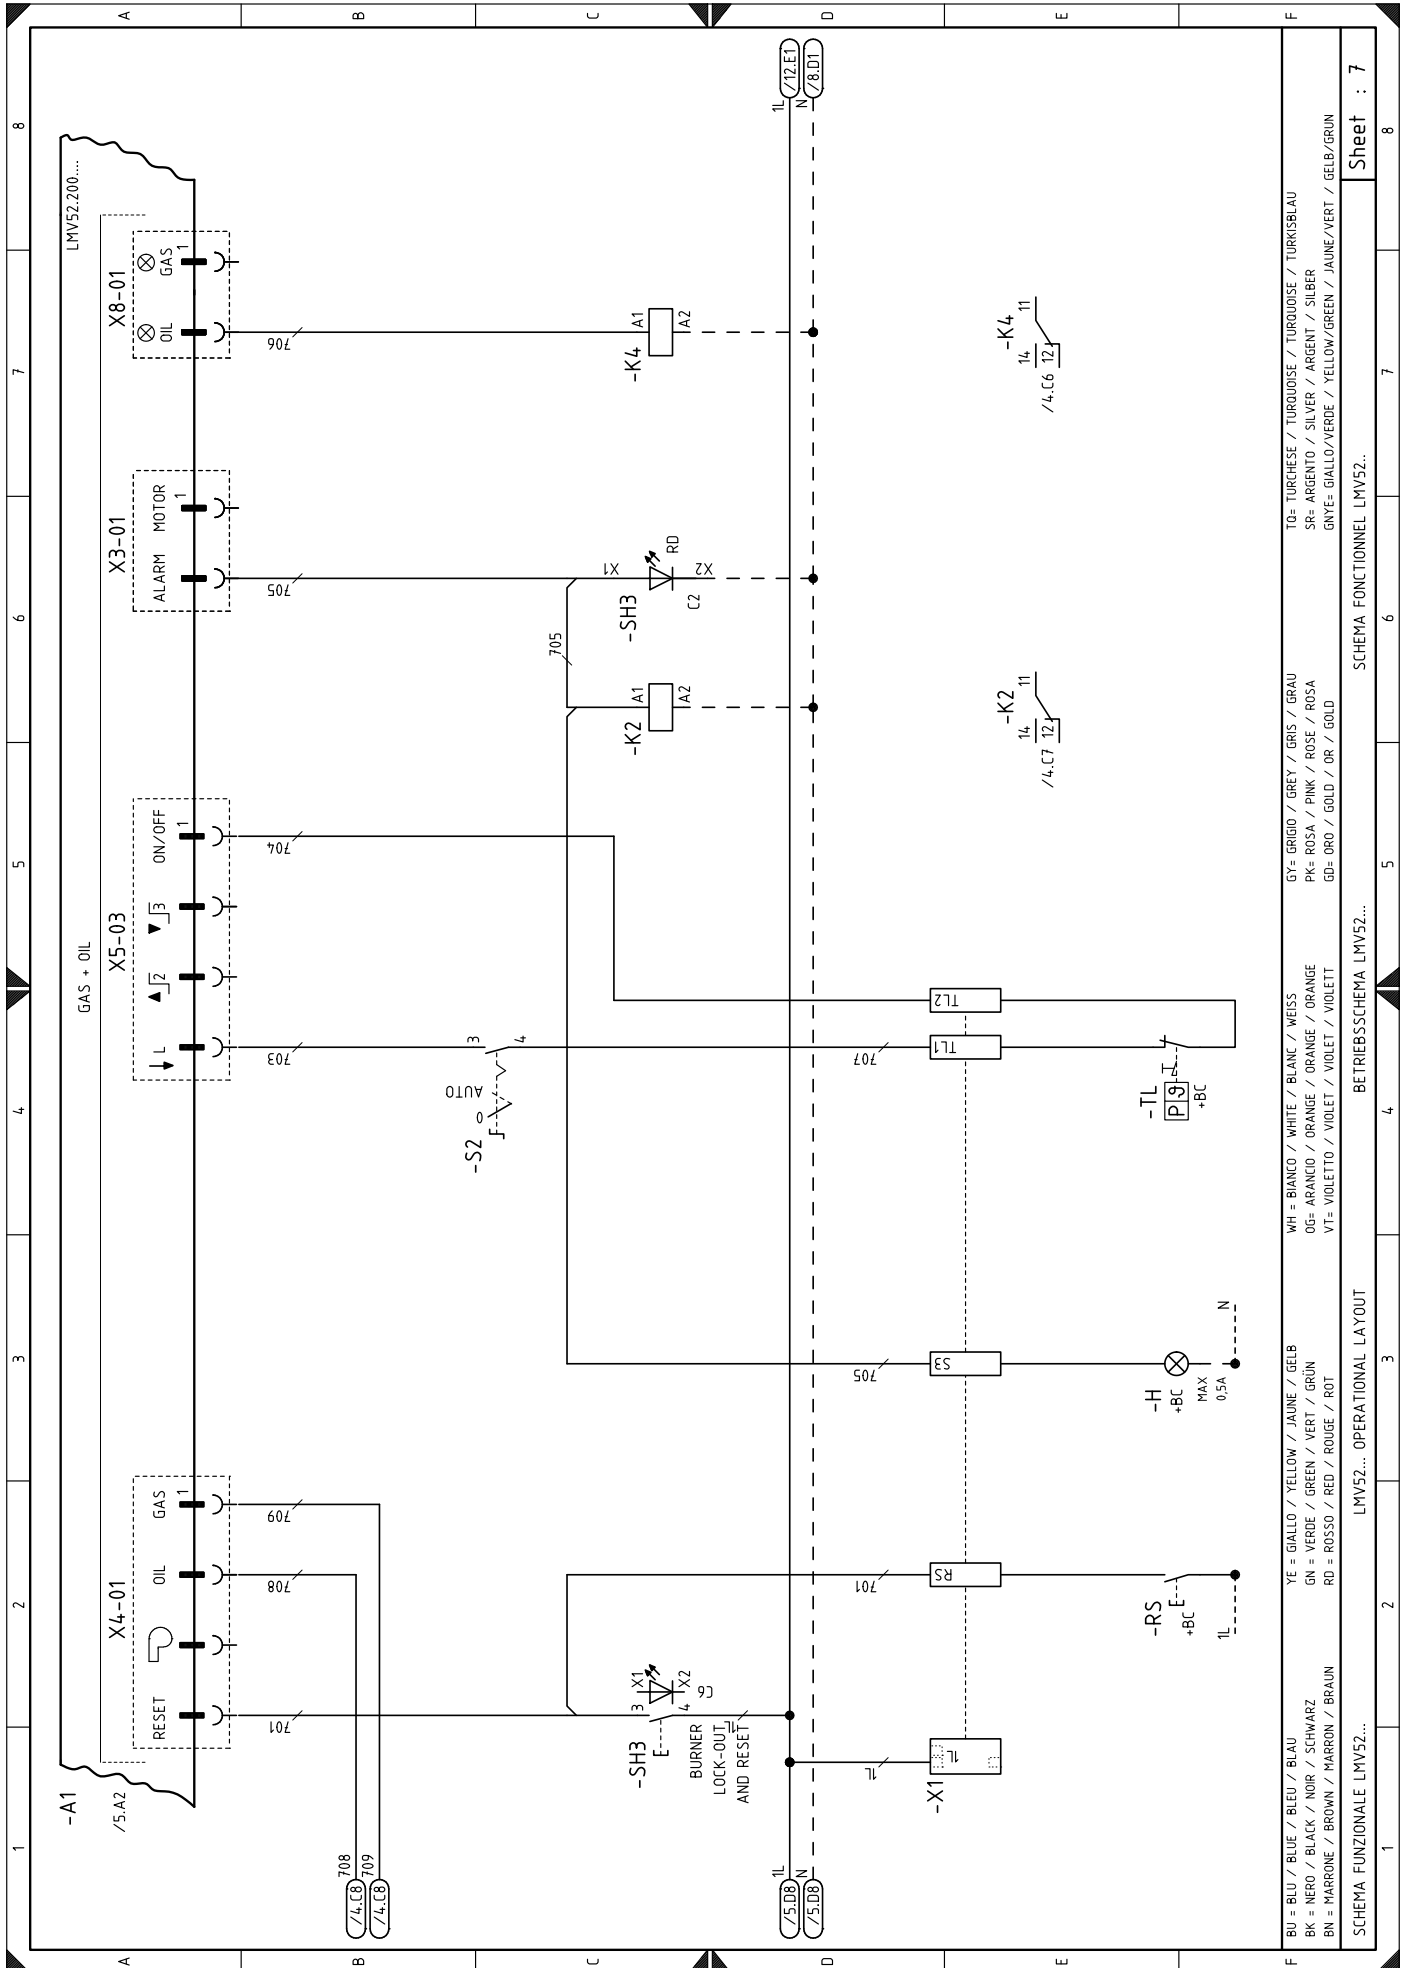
A B C D E F

8 7 6 5 4 3 2 1

LMV52.200....

X8-01
OIL
GAS
1
706

X3-01
ALARM
MOTOR
1
705

X5-03
ON/OFF
1
L
2
3
704
703

GAS + OIL

X4-01
RESET
OIL
GAS
1
701
708
709

-A1
/5.A2

708
709
/4.C8
/4.C8

1L
N
/12.E1
/8.D1

1L
N
/5.D8
/5.D8

-K4
A1
A2

-K2
A1
A2

-SH3
X1
X2
RD
C2
705

-S2
0
AUTO
3
4

-SH3
3
4
X1
X2
C6
BURNER LOCK-OUT AND RESET

-X1
1L
1L

TL2
TL1
707

S3
705

RS
701

-K4
14
11
12
/4.C6

-K2
14
11
12
/4.C7

-TL
P
9
+BC

-H
+BC
MAX 0,5A
N

-RS
+BC
1L

BU = BLU / BLUE / BLEU / BLAU
BK = NERO / BLACK / NOIR / SCHWARZ
BN = MARRONE / BROWN / MARRON / BRAUN

YE = GIALLO / YELLOW / JAUNE / GELB
GN = VERDE / GREEN / VERT / GRÜN
RD = ROSSO / RED / ROUGE / ROT

WH = BIANCO / WHITE / BLANC / WEISS
OG= ARANCIO / ORANGE / ORANGE / ORANGE
VT= VIOLETTO / VIOLET / VIOLET / VIOLETT

GY= GRIGIO / GREY / GRIS / GRAU
PK= ROSA / PINK / ROSE / ROSA
GD= ORO / GOLD / OR / GOLD

TQ= TURCHESE / TURQUOISE / TURQUOISE / TURKISBLAU
SR= ARGENTO / SILVER / ARGENT / SILBER
GNYE= GIALLO/VERDE / YELLOW/GREEN / JAUNE/VERT / GELB/GRUN

SCHEMA FUNZIONALE LMV52..
LMV52... OPERATIONAL LAYOUT
BETRIEBSSCHEMA LMV52..
SCHEMA FONCTIONNEL LMV52..

Sheet : 7